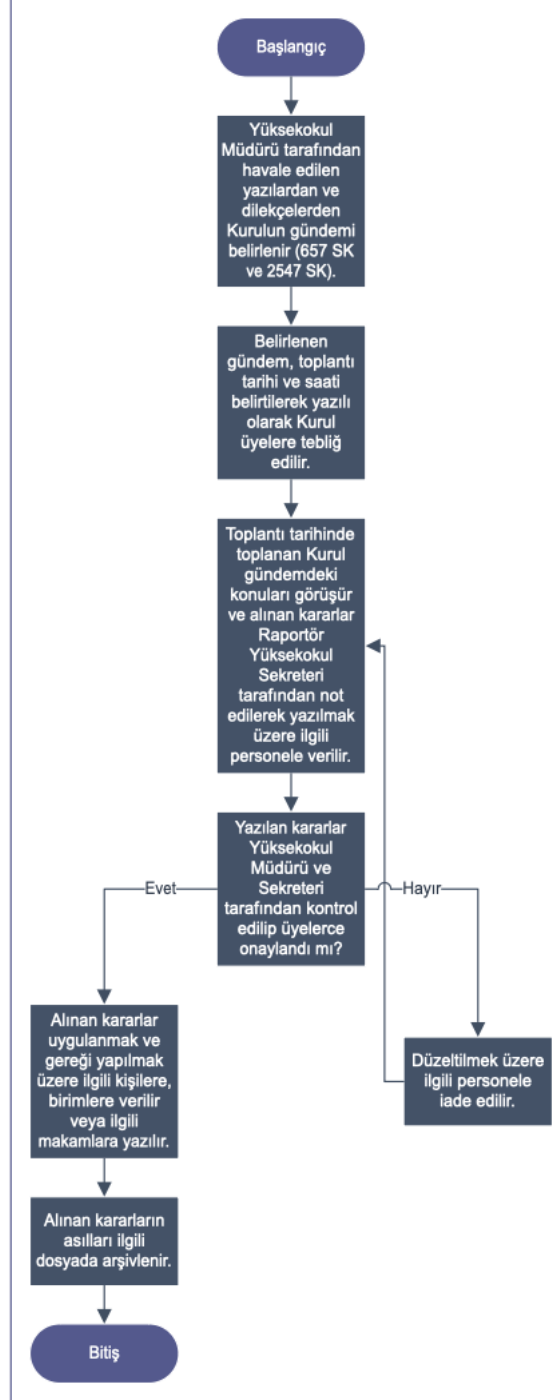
Başlangıç

Yüksekokul Müdürü tarafından havale edilen yazılardan ve dilekçelerden Kurulun gündemi belirlenir (657 SK ve 2547 SK).

Belirlenen gündem, toplantı tarihi ve saati belirtilerek yazılı olarak Kurul üyelere tebliğ edilir.

Toplantı tarihinde toplanan Kurul gündemdeki konuları görüşür ve alınan kararlar Raportör Yüksekokul Sekreteri tarafından not edilerek yazılmak üzere ilgili personele verilir.

Yazılan kararlar Yüksekokul Müdürü ve Sekreteri tarafından kontrol edilip üyelerce onaylandı mı?

Evet

Hayır

Alınan kararlar uygulanmak ve gereği yapılmak üzere ilgili kişilere, birimlere verilir veya ilgili makamlara yazılır.

Düzeltilmek üzere ilgili personele iade edilir.

Alınan kararların asılları ilgili dosyada arşivlenir.

Bitiş